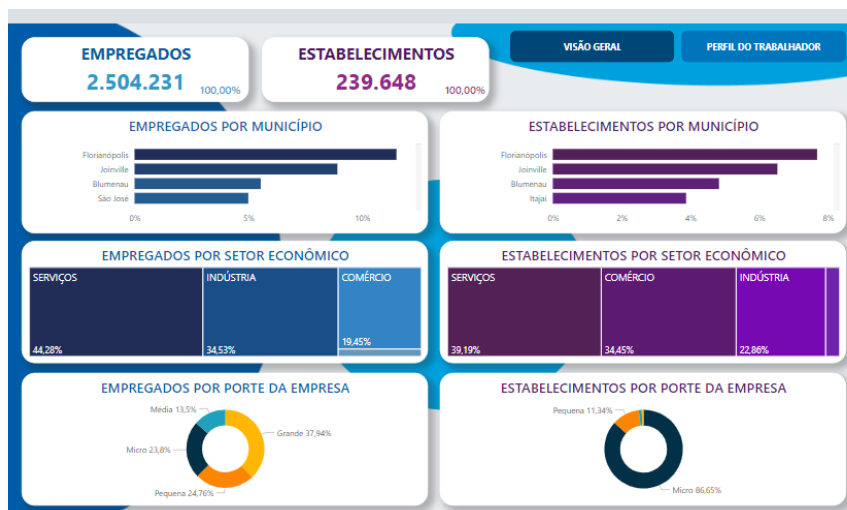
EMPREGADOS
2.504.231
100,00%

ESTABELECIMENTOS
239.648
100,00%

VISÃO GERAL

PERFIL DO TRABALHADOR

EMPREGADOS POR MUNICÍPIO

Florianópolis
Joinville
Blumenau
São José

0%
5%
10%

ESTABELECIMENTOS POR MUNICÍPIO

Florianópolis
Joinville
Blumenau
Itajaí

0%
2%
4%
6%
8%

EMPREGADOS POR SETOR ECONÔMICO

| SERVIÇOS 44,28% | INDÚSTRIA 34,53% | COMÉRCIO 19,45% |

ESTABELECIMENTOS POR SETOR ECONÔMICO

| SERVIÇOS 39,19% | COMÉRCIO 34,45% | INDÚSTRIA 22,86% |

EMPREGADOS POR PORTE DA EMPRESA

Média 13,5%
Grande 37,94%
Micro 23,8%
Pequena 24,76%

ESTABELECIMENTOS POR PORTE DA EMPRESA

Pequena 11,34%
Micro 86,65%